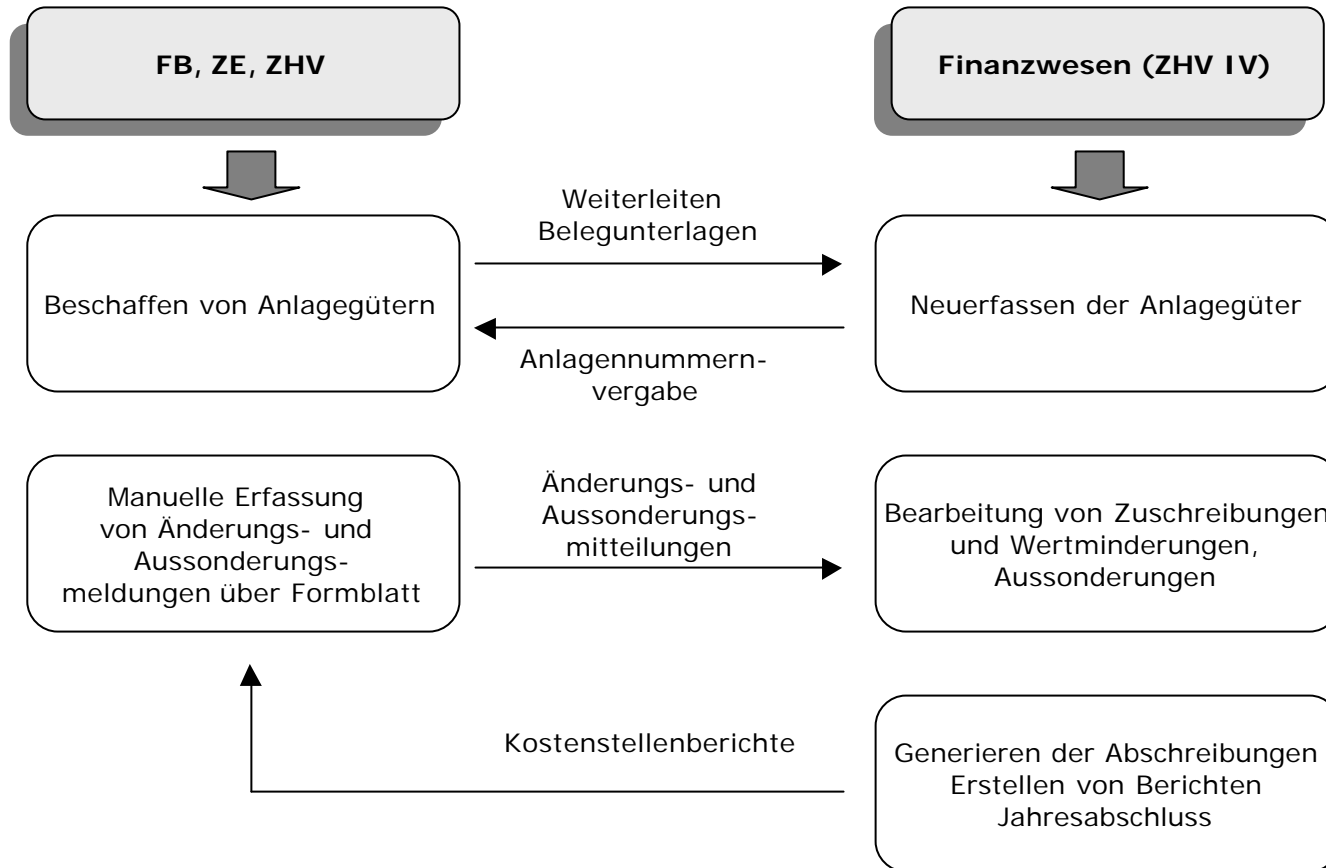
FB, ZE, ZHV

Finanzwesen (ZHV IV)

Weiterleiten Belegunterlagen

Beschaffen von Anlagegütern

Neuerfassen der Anlagegüter

Anlagennummernvergabe

Manuelle Erfassung von Änderungs- und Aussonderungsmeldungen über Formblatt

Änderungs- und Aussonderungsmitteilungen

Bearbeitung von Zuschreibungen und Wertminderungen, Aussonderungen

Kostenstellenberichte

Generieren der Abschreibungen Erstellen von Berichten Jahresabschluss